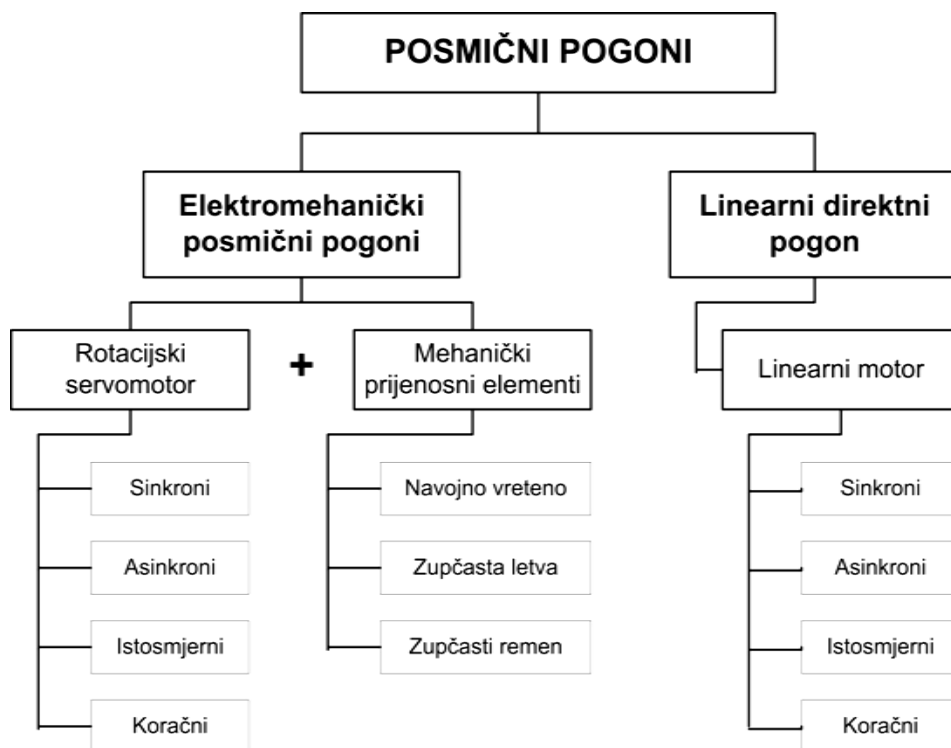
POSMIČNI POGONI

Elektromehanički posmični pogoni

Linearni direktni pogon

Rotacijski servomotor

+

Mehanički prijenosni elementi

Linearni motor

Sinkroni

Asinkroni

Istosmjerni

Koračni

Navojno vreteno

Zupčasta letva

Zupčasti remen

Sinkroni

Asinkroni

Istosmjerni

Koračni